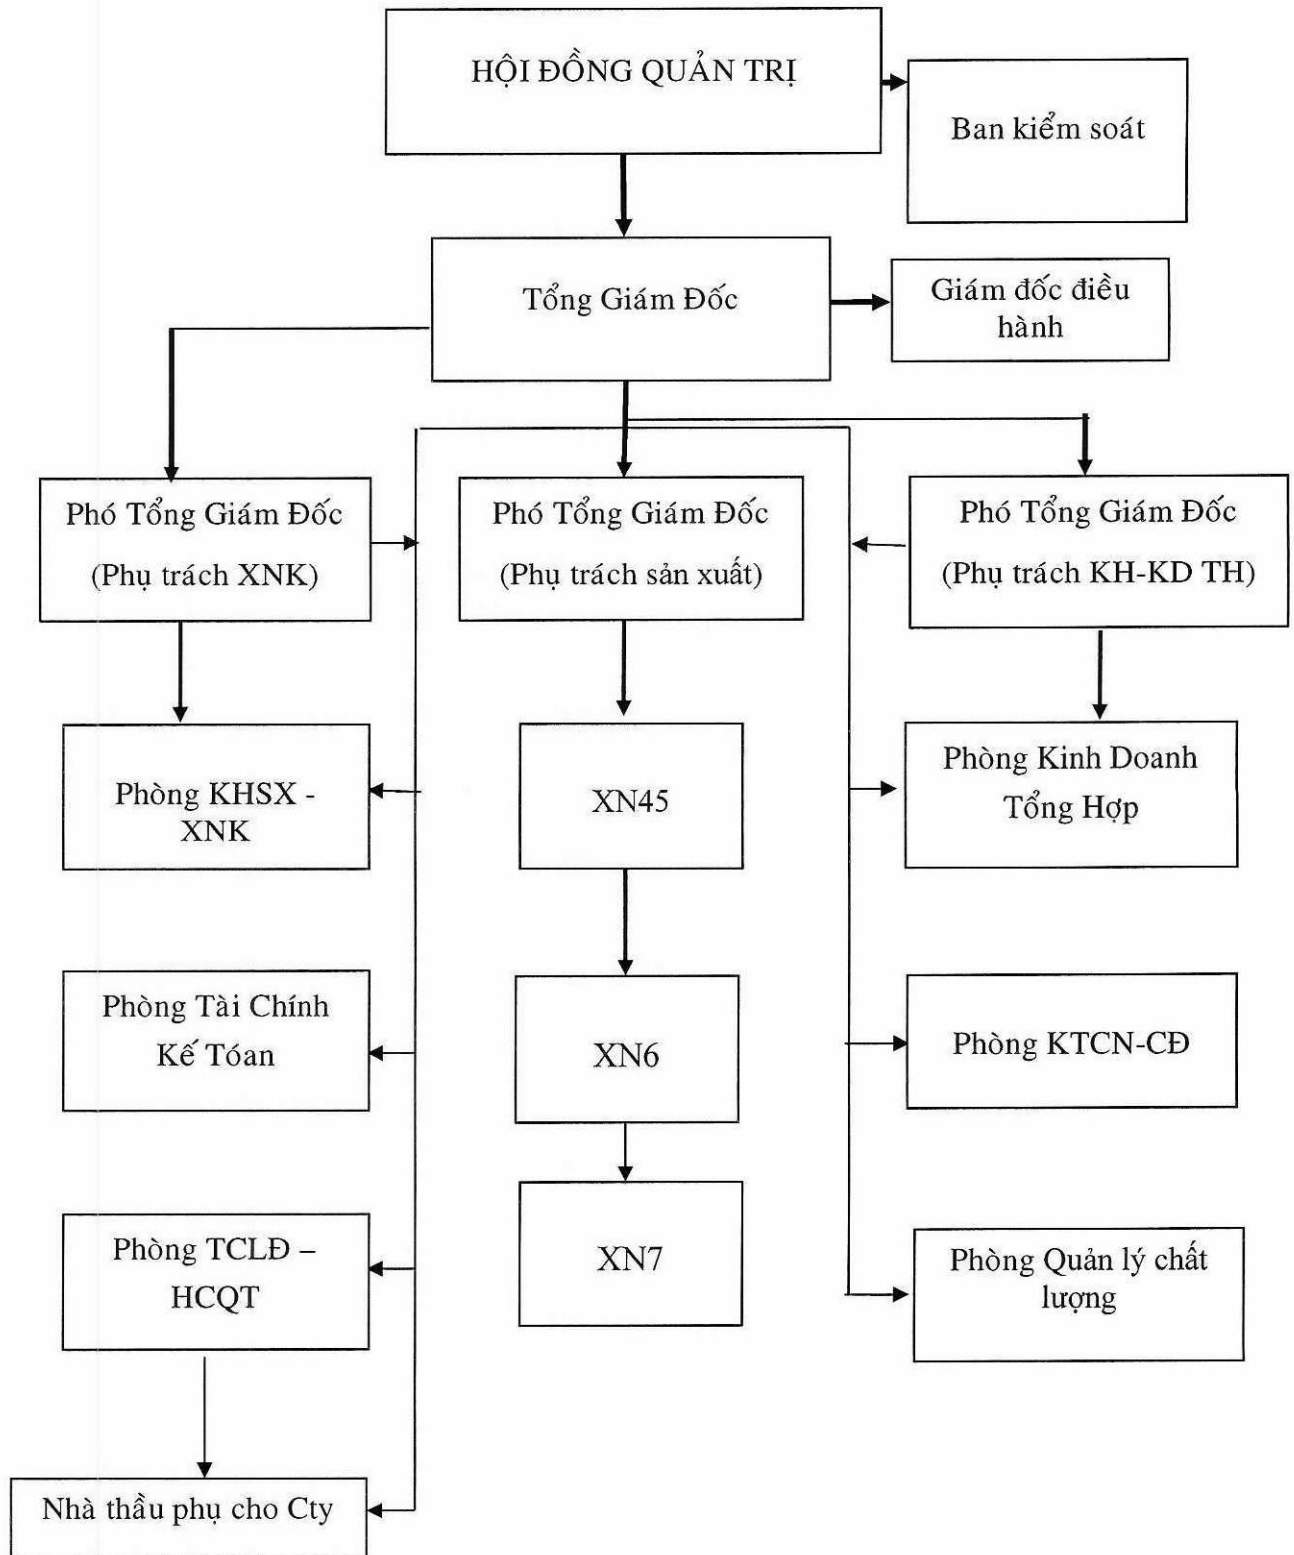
HỘI ĐỒNG QUẢN TRỊ

Ban kiểm soát

Tổng Giám Đốc

Giám đốc điều hành

Phó Tổng Giám Đốc (Phụ trách XNK)

Phó Tổng Giám Đốc (Phụ trách sản xuất)

Phó Tổng Giám Đốc (Phụ trách KH-KD TH)

Phòng KHSX - XNK

XN45

Phòng Kinh Doanh Tổng Hợp

Phòng Tài Chính Kế Tóan

XN6

Phòng KTCN-CĐ

Phòng TCLĐ – HCQT

XN7

Phòng Quản lý chất lượng

Nhà thầu phụ cho Cty